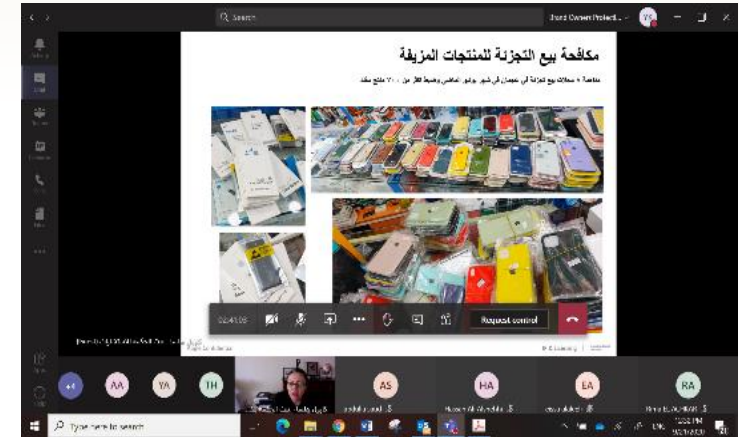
Search

Brand Owners Protect...

مكافحة بيع التجزئة للمنتجات المزيفة

مداهمة ٩ محلات بيع تجزئة في عجمان في شهر يوليو الماضي وضبط أكثر من ٧٠٠ منتج مقلد

02:41:05

Request control

AA

YA

TH

AS

HA

EA

RA

Type here to search

ENG